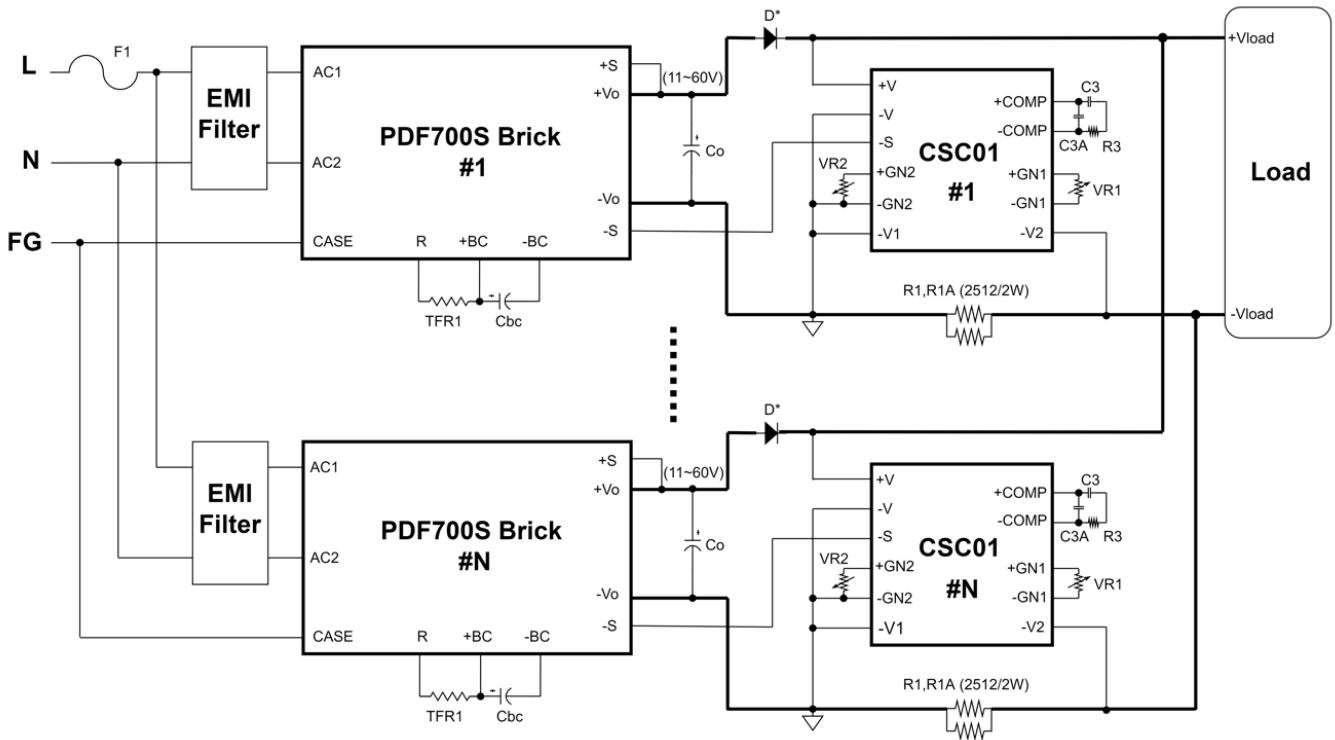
L
F1
N
FG

EMI Filter

AC1
AC2
CASE

PDF700S Brick
#1

+S
+Vo
-Vo
-S
R
+BC
-BC
TFR1
Cbc

(11~60V)
Co
D*

+V
-V
-S
+GN2
-GN2
-V1
VR2

CSC01
#1

+COMP
-COMP
C3
C3A
R3
+GN1
-GN1
VR1
-V2

R1,R1A (2512/2W)

+Vload
Load
-Vload

EMI Filter

AC1
AC2
CASE

PDF700S Brick
#N

+S
+Vo
-Vo
-S
R
+BC
-BC
TFR1
Cbc

(11~60V)
Co
D*

+V
-V
-S
+GN2
-GN2
-V1
VR2

CSC01
#N

+COMP
-COMP
C3
C3A
R3
+GN1
-GN1
VR1
-V2

R1,R1A (2512/2W)